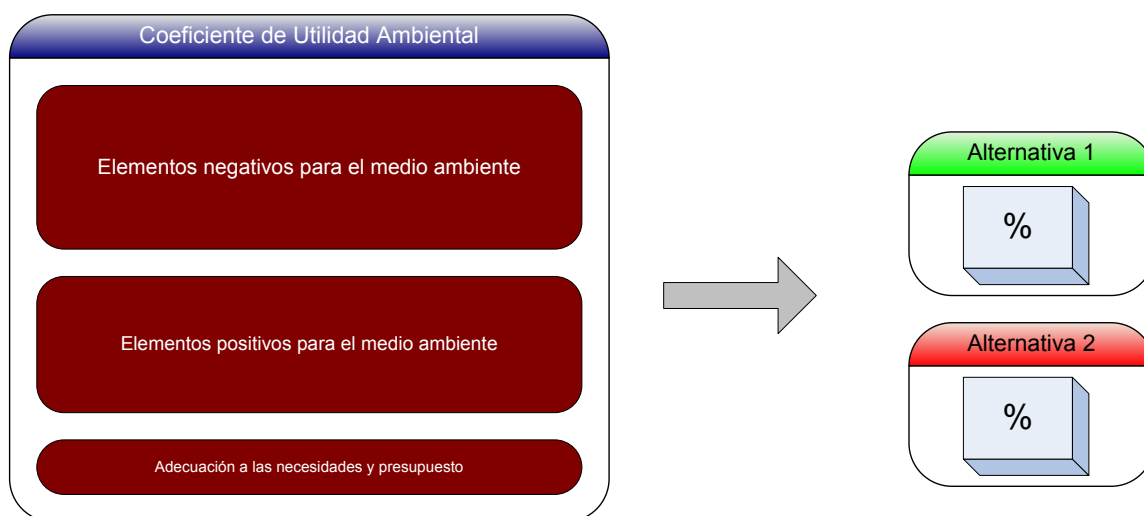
Coeficiente de Utilidad Ambiental

Elementos negativos para el medio ambiente

Elementos positivos para el medio ambiente

Adecuación a las necesidades y presupuesto

Alternativa 1

%

Alternativa 2

%